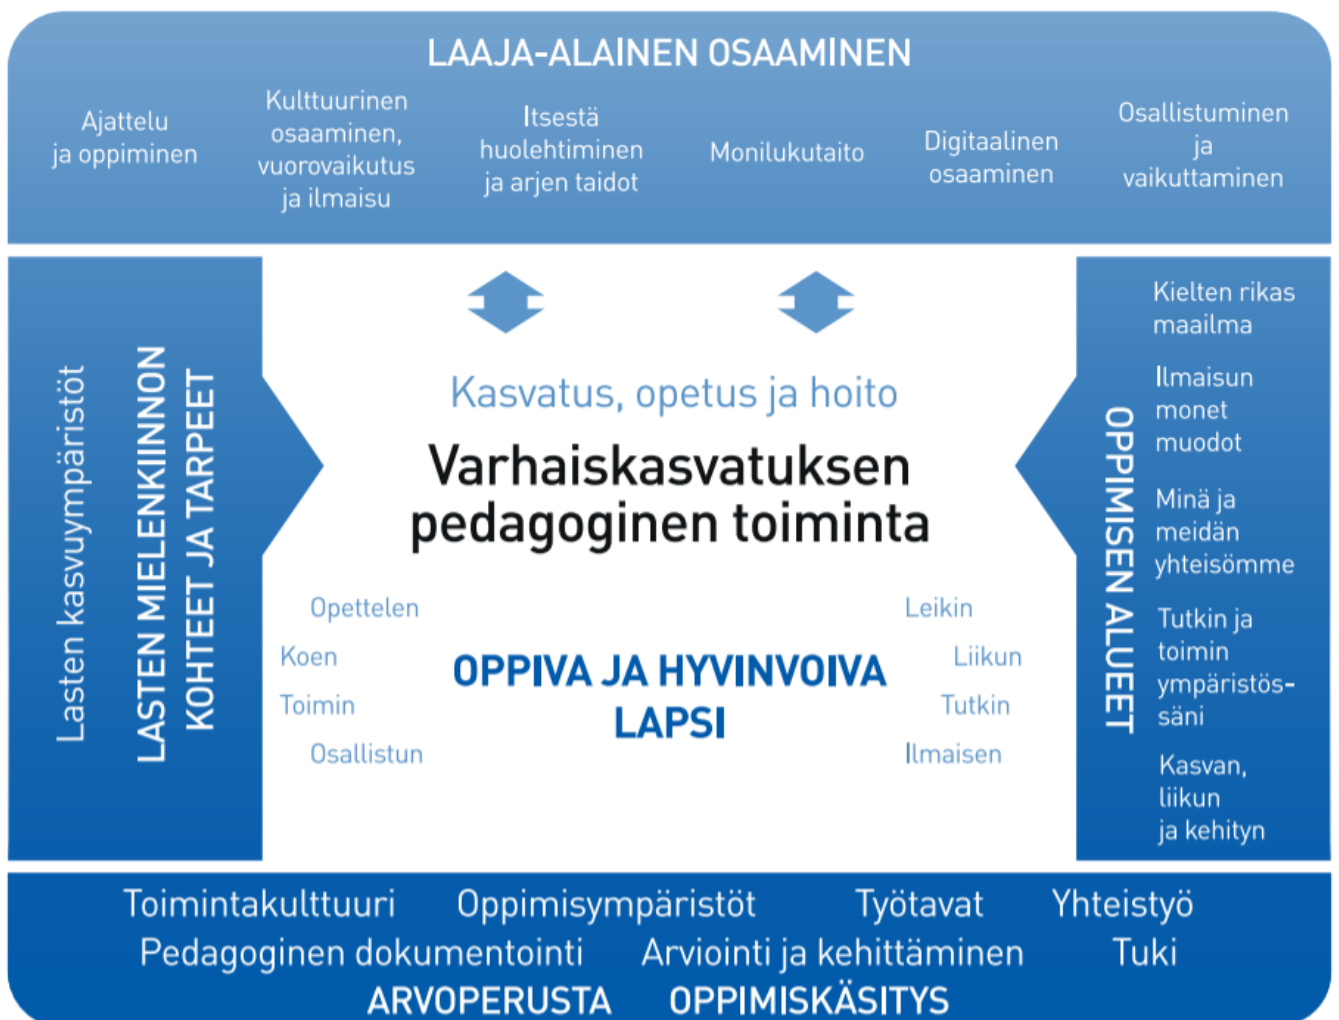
LAAJA-ALAINEN OSAAMINEN

Ajattelu ja oppiminen

Kulttuurinen osaaminen, vuorovaikutus ja ilmaisu

Itsestä huolehtiminen ja arjen taidot

Monilukutaito

Digitaalinen osaaminen

Osallistuminen ja vaikuttaminen

Lasten kasvuympäristöt

LASTEN MIELENKIINNON KOHTEET JA TARPEET

Kasvatus, opetus ja hoito

Varhaiskasvatuksen pedagoginen toiminta

Opettelen
Koen
Toimin
Osallistun

OPPIVA JA HYVINVOIVA LAPSI

Leikin
Liikun
Tutkin
Ilmaisen

OPPIMISEN ALUEET

Kielten rikas maailma

Ilmaisun monet muodot

Minä ja meidän yhteisömme

Tutkin ja toimin ympäristösäni

Kasvan, liikun ja kehityn

Toimintakulttuuri Oppimisympäristöt Työtavat Yhteistyö
Pedagoginen dokumentointi Arviointi ja kehittäminen Tuki
ARVOPERUSTA OPPIMISKÄSITYS